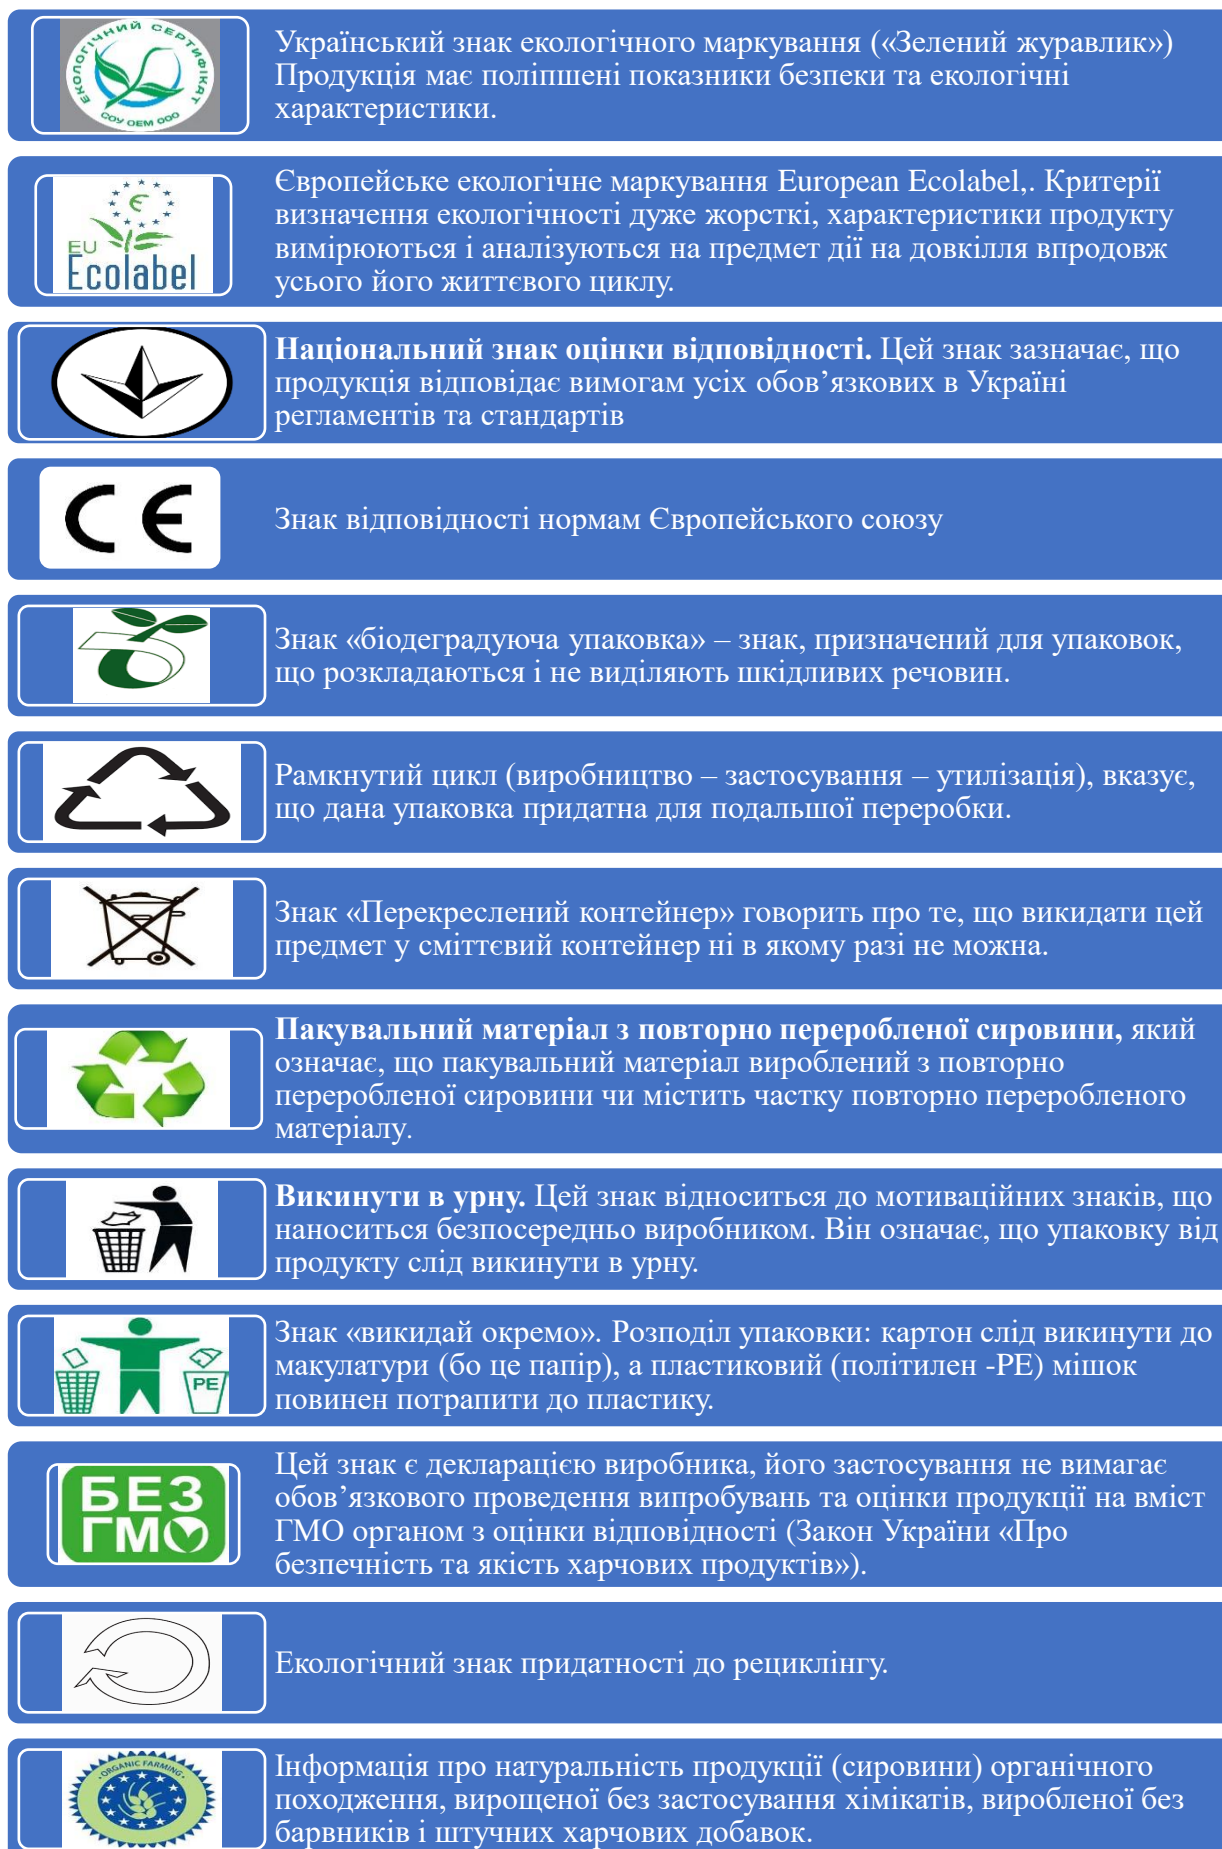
ЕКОЛОГІЧНИЙ СЕРТИФІКАТ
СОУ ОЕМ 000

Український знак екологічного маркування («Зелений журавлик») Продукція має поліпшені показники безпеки та екологічні характеристики.

EU Ecolabel

Європейське екологічне маркування European Ecolabel,. Критерії визначення екологічності дуже жорсткі, характеристики продукту вимірюються і аналізуються на предмет дії на довкілля впродовж усього його життєвого циклу.

**Національний знак оцінки відповідності.** Цей знак зазначає, що продукція відповідає вимогам усіх обов’язкових в Україні регламентів та стандартів

CE

Знак відповідності нормам Європейського союзу

Знак «біодеградуюча упаковка» – знак, призначений для упаковок, що розкладаються і не виділяють шкідливих речовин.

Рамкнутий цикл (виробництво – застосування – утилізація), вказує, що дана упаковка придатна для подальшої переробки.

Знак «Перекреслений контейнер» говорить про те, що викидати цей предмет у сміттєвий контейнер ні в якому разі не можна.

**Пакувальний матеріал з повторно переробленої сировини,** який означає, що пакувальний матеріал вироблений з повторно переробленої сировини чи містить частку повторно переробленого матеріалу.

**Викинути в урну.** Цей знак відноситься до мотиваційних знаків, що наноситься безпосередньо виробником. Він означає, що упаковку від продукту слід викинути в урну.

PE

Знак «викидай окремо». Розподіл упаковки: картон слід викинути до макулатури (бо це папір), а пластиковий (політилен -PE) мішок повинен потрапити до пластику.

БЕЗ ГМО

Цей знак є декларацією виробника, його застосування не вимагає обов’язкового проведення випробувань та оцінки продукції на вміст ГМО органом з оцінки відповідності (Закон України «Про безпечність та якість харчових продуктів»).

Екологічний знак придатності до рециклінгу.

ORGANIC FARMING

Інформація про натуральність продукції (сировини) органічного походження, вирощеної без застосування хімікатів, виробленої без барвників і штучних харчових добавок.